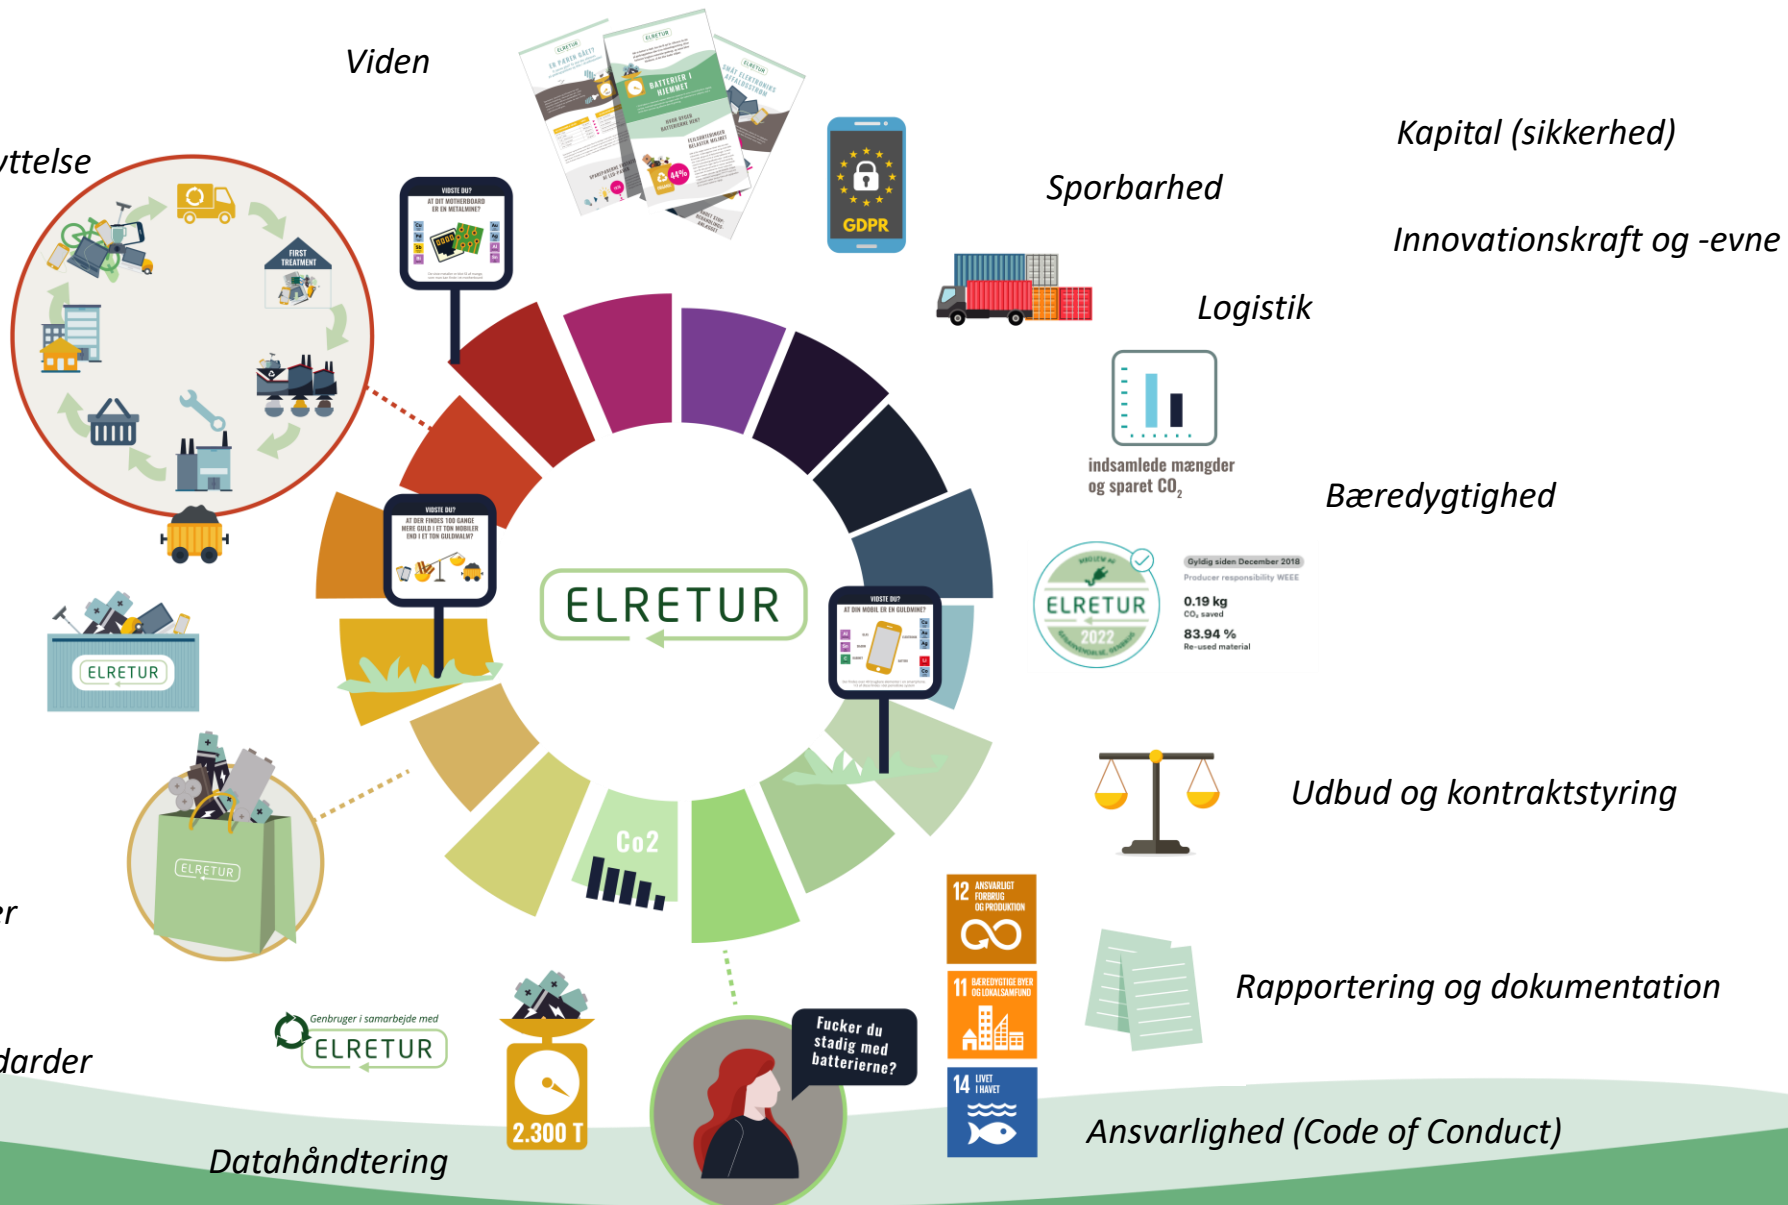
Viden

yttelse

Kapital (sikkerhed)

Sporbarhed

Innovationskraft og -evne

Logistik

GDPR

FIRST TREATMENT

VIDSTE DU? AT DIT MOTHERBOARD ER EN METALMINE?

BATTERIER I HJEMMET

indsamlede mængder og sparet $CO_2$

Bæredygtighed

VIDSTE DU? AT DER FINDES 100 GANGE MERE GULD I ET TON MOBILER END I ET TON GULDMALM?

ELRETUR

VIDSTE DU? AT DIN MOBIL ER EN GULDMINE?

ELRETUR 2022

Gyldig siden December 2018
Producer responsibility WEEE
0.19 kg
$CO_2$ saved
83.94 %
Re-used material

ELRETUR

Udbud og kontraktstyring

Co2

ELRETUR

r

12 ANSVARLIGT FORBRUG OG PRODUKTION

11 BÆREDYGTIGE BYER OG LOKALSAMFUND

14 LIVET I HAVET

Rapportering og dokumentation

Genbruger i samarbejde med ELRETUR

darder

2.300 T

Fucker du stadig med batterierne?

Ansvarlighed (Code of Conduct)

Datahåndtering